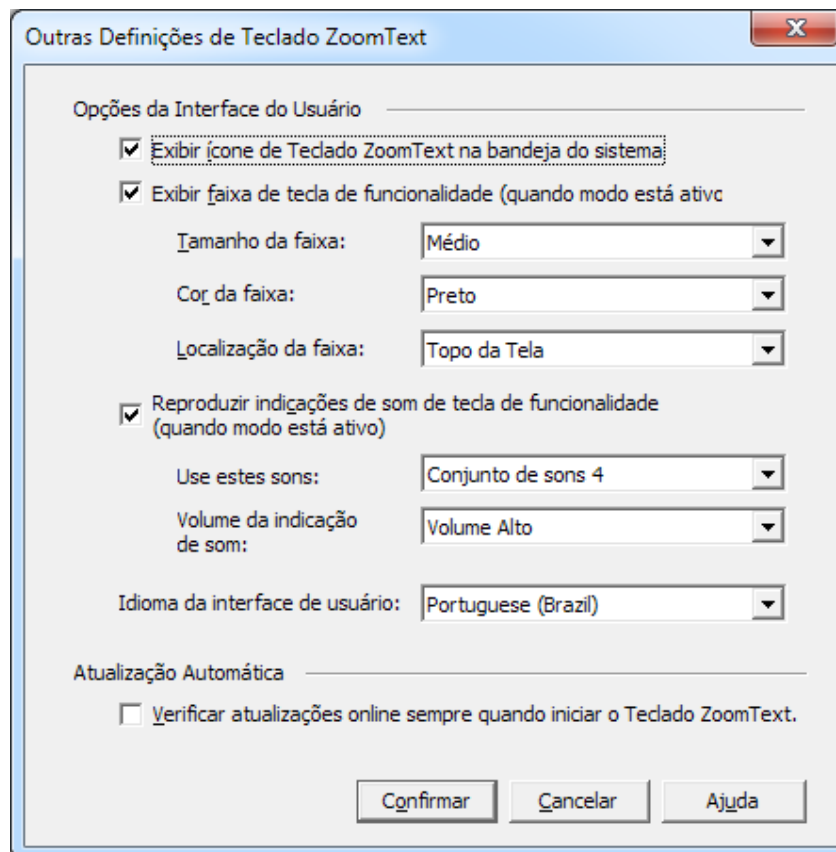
Outras Definições de Teclado ZoomText

Opções da Interface do Usuário

Exibir ícone de Teclado ZoomText na bandeja do sistema

Exibir faixa de tecla de funcionalidade (quando modo está ativo

Tamanho da faixa: Médio

Cor da faixa: Preto

Localização da faixa: Topo da Tela

Reproduzir indicações de som de tecla de funcionalidade (quando modo está ativo)

Use estes sons: Conjunto de sons 4

Volume da indicação de som: Volume Alto

Idioma da interface de usuário: Portuguese (Brazil)

Atualização Automática

Verificar atualizações online sempre quando iniciar o Teclado ZoomText.

Confirmar Cancelar Ajuda